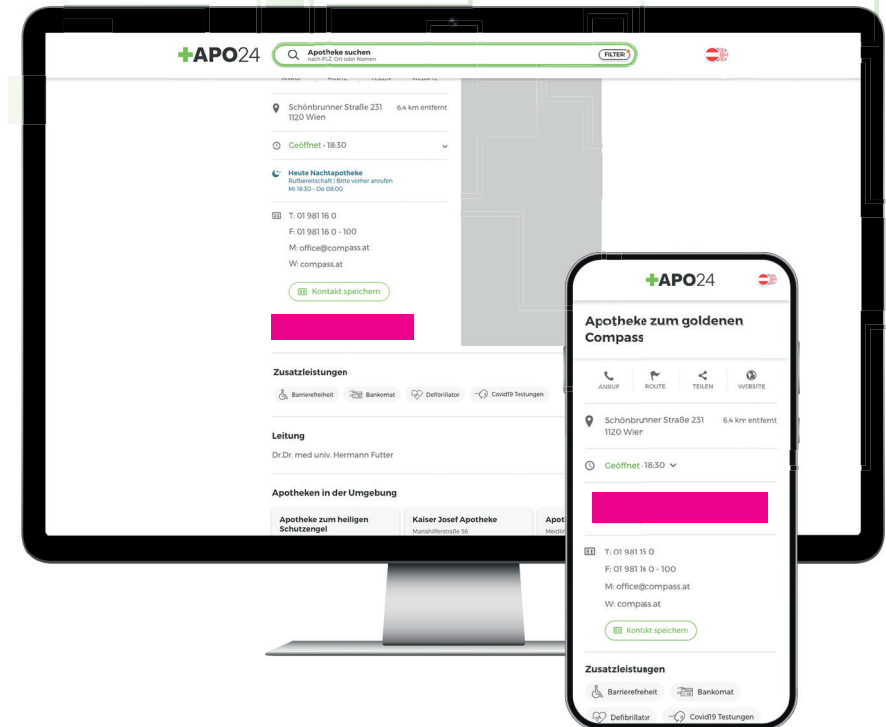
+APO24

Apotheke suchen
nach PLZ, Ort oder Namen

FILTER

ANRUF ROUTE TEILEN WEBSITE

Schönbrunner Straße 231 1120 Wien 6,4 km entfernt

Geöffnet · 18:30

Heute Nachtapotheke
Rufbereitschaft | Bitte vorher anrufen
Mi 18:30 – Do 08:00

T: 01 981 16 0
F: 01 981 16 0 - 100
M: office@compass.at
W: compass.at

Kontakt speichern

Zusatzleistungen

Barrierefreiheit
Bankomat
Defibrillator
Covid19 Testungen

Leitung

Dr.Dr. med univ. Hermann Futter

Apotheken in der Umgebung

Apotheke zum heiligen Schutzengel

Kaiser Josef Apotheke
Mariahilferstraße 56

Apot
Meidlin

+APO24

Apotheke zum goldenen Compass

ANRUF ROUTE TEILEN WEBSITE

Schönbrunner Straße 231 1120 Wien 6,4 km entfernt

Geöffnet · 18:30

T: 01 981 15 0
F: 01 981 16 0 - 100
M: office@compass.at
W: compass.at

Kontikt speichern

Zusatzleistungen

Barrierefreiheit
Bankomat
Defibrillator
Covid19 Testungen